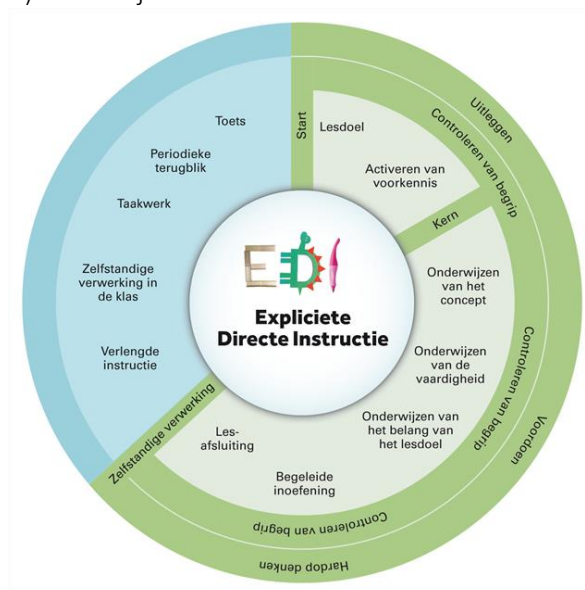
Toets

Periodieke terugblik

Taakwerk

Zelfstandige verwerking in de klas

Verlengde instructie

Start

Lesdoel

Activeren van voorkennis

Kern

Onderwijzen van het concept

Onderwijzen van de vaardigheid

Onderwijzen van het belang van het lesdoel

Begeleide inoefening

Les-afsluiting

Zelfstandige verwerking

Uitleggen

Controleren van begrip

Controleren van begrip

Voordoen

Controleren van begrip

Hardop denken

EDI

Expliciete Directe Instructie